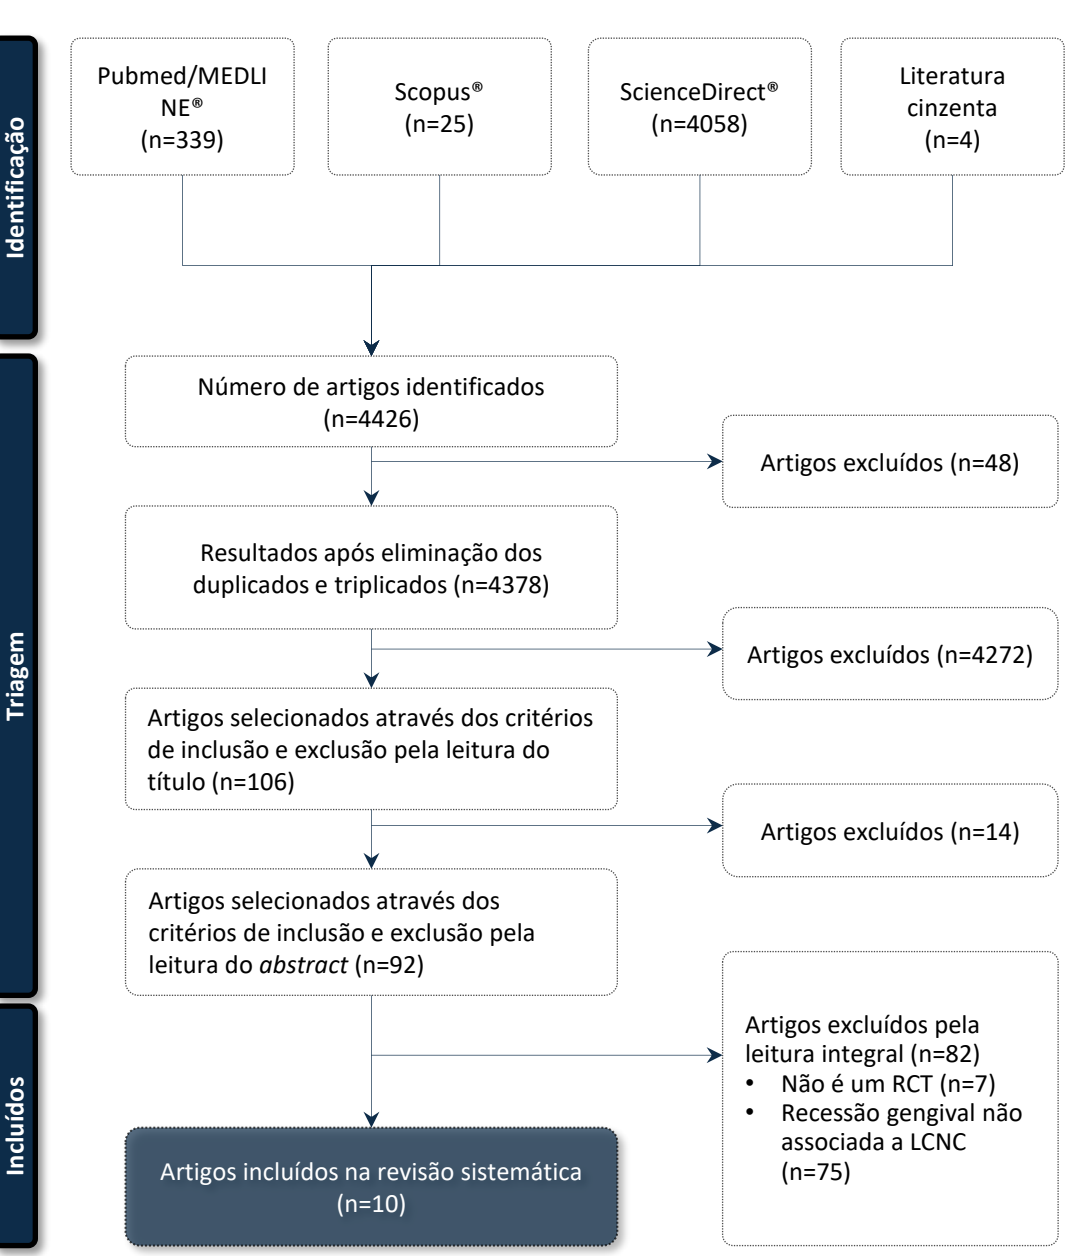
Identificação

Pubmed/MEDLINE® (n=339)

Scopus® (n=25)

ScienceDirect® (n=4058)

Literatura cinzenta (n=4)

Triagem

Número de artigos identificados (n=4426)

Artigos excluídos (n=48)

Resultados após eliminação dos duplicados e triplicados (n=4378)

Artigos excluídos (n=4272)

Artigos selecionados através dos critérios de inclusão e exclusão pela leitura do título (n=106)

Artigos excluídos (n=14)

Artigos selecionados através dos critérios de inclusão e exclusão pela leitura do *abstract* (n=92)

Artigos excluídos pela leitura integral (n=82)
• Não é um RCT (n=7)
• Recessão gengival não associada a LCNC (n=75)

Incluídos

Artigos incluídos na revisão sistemática (n=10)